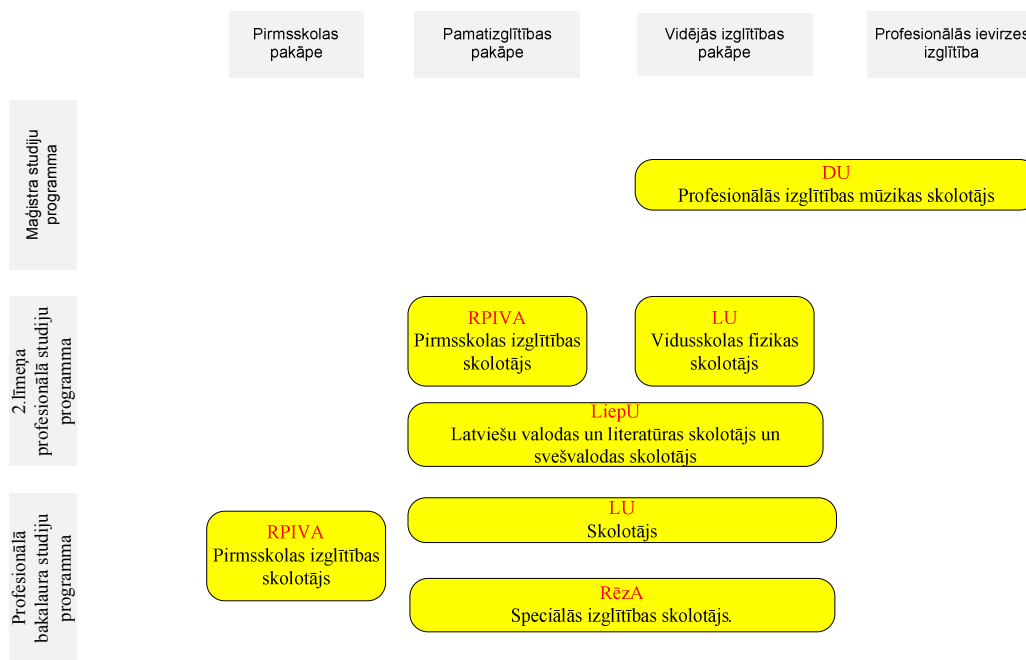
Pirmsskolas pakāpe

Pamatizglītības pakāpe

Vidējās izglītības pakāpe

Profesionālās ievirzes izglītība

Maģistra studiju programma

DU
Profesionālās izglītības mūzikas skolotājs

2.līmeņa profesionālā studiju programma

RPIVA
Pirmsskolas izglītības skolotājs

LU
Vidusskolas fizikas skolotājs

LiepU
Latviešu valodas un literatūras skolotājs un svešvalodas skolotājs

Profesionālā bakalaura studiju programma

RPIVA
Pirmsskolas izglītības skolotājs

LU
Skolotājs

RēzA
Speciālās izglītības skolotājs.